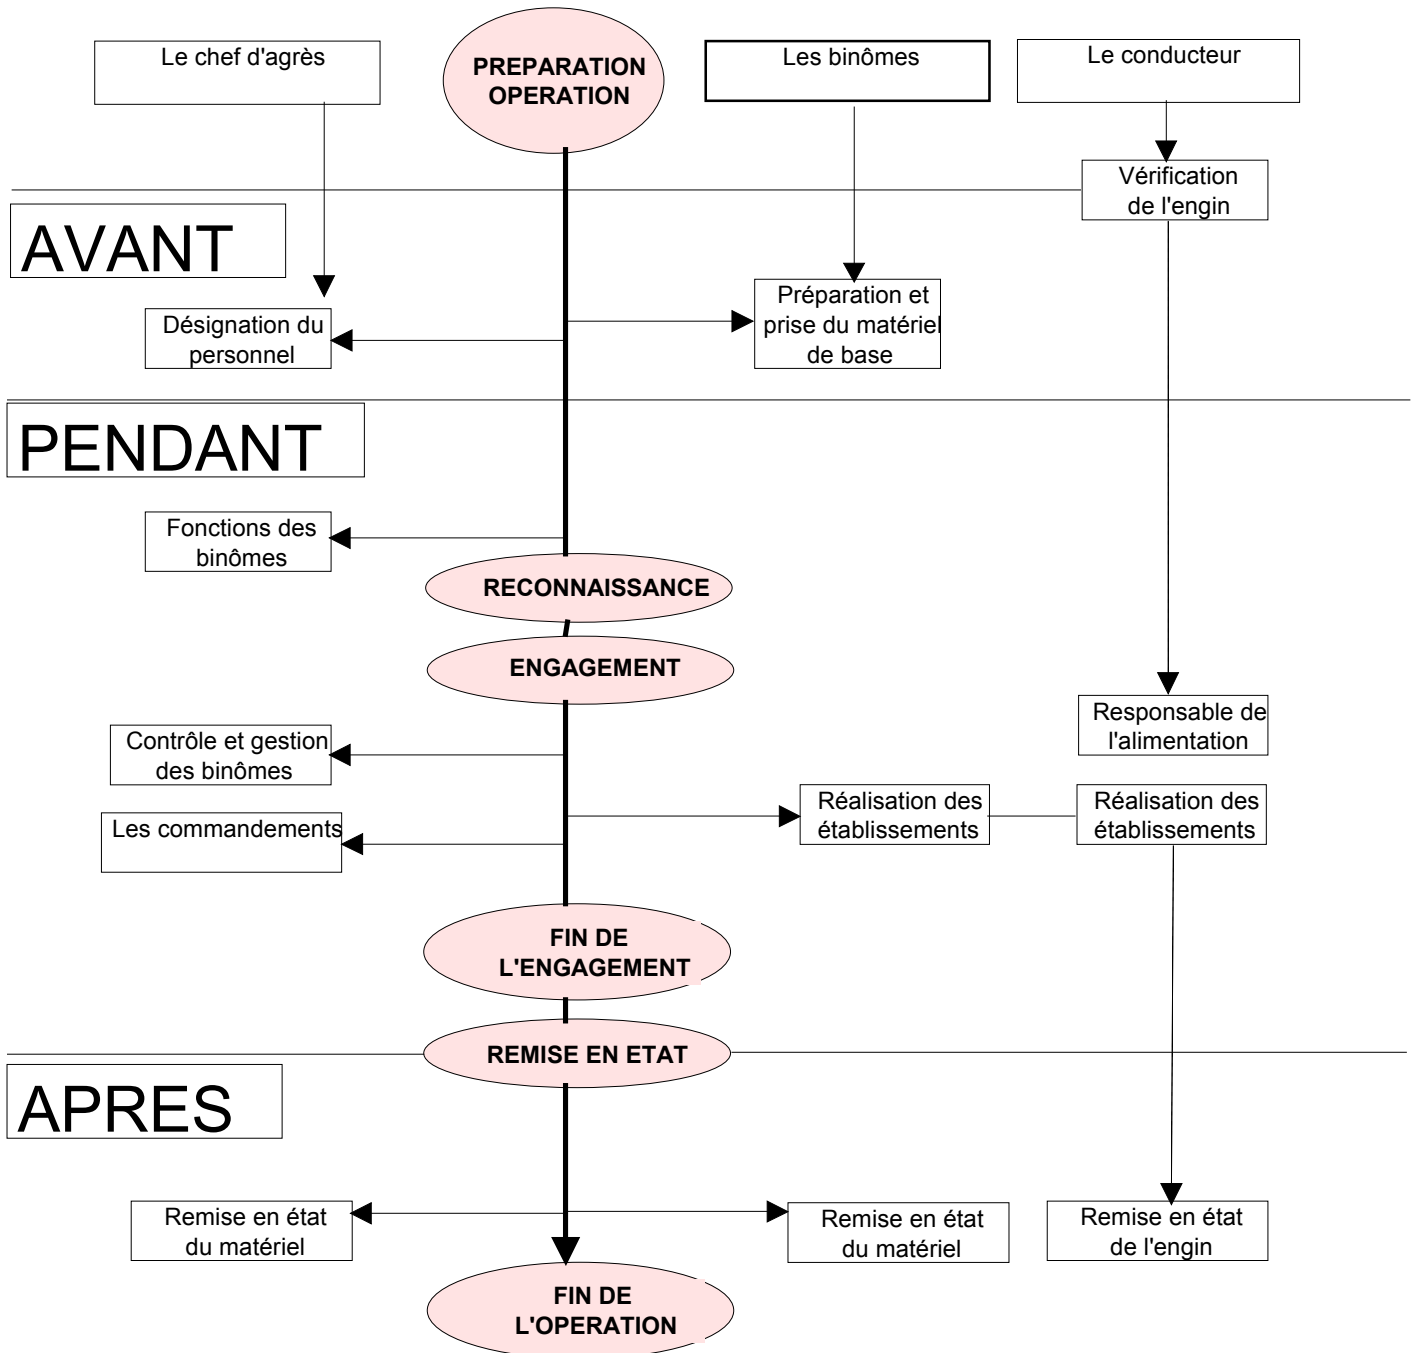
Le chef d'agrès

PREPARATION OPERATION

Les binômes

Le conducteur

Vérification de l'engin

AVANT

Désignation du personnel

Préparation et prise du matériel de base

PENDANT

Fonctions des binômes

RECONNAISSANCE

ENGAGEMENT

Responsable de l'alimentation

Contrôle et gestion des binômes

Les commandements

Réalisation des établissements

Réalisation des établissements

FIN DE L'ENGAGEMENT

REMISE EN ETAT

APRES

Remise en état du matériel

Remise en état du matériel

Remise en état de l'engin

FIN DE L'OPERATION